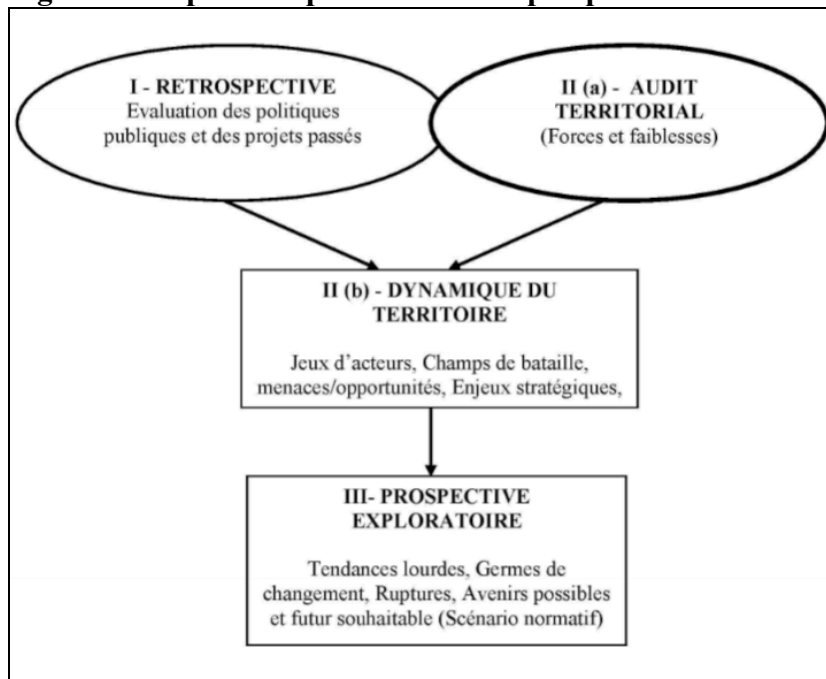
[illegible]

I - RETROSPECTIVE
Evaluation des politiques publiques et des projets passés

II (a) - AUDIT TERRITORIAL
(Forces et faiblesses)

II (b) - DYNAMIQUE DU TERRITOIRE

Jeux d'acteurs, Champs de bataille, menaces/opportunités, Enjeux stratégiques,

III- PROSPECTIVE EXPLORATOIRE

Tendances lourdes, Germes de changement, Ruptures, Avenirs possibles et futur souhaitable (Scénario normatif)